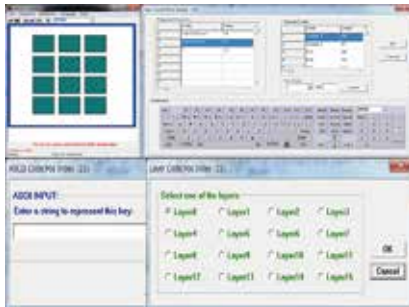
ASCII INPUT:
Enter a string to represent this key:

Select one of the layers

Layer0 Layer1 Layer2 Layer3
Layer4 Layer5 Layer6 Layer7
Layer8 Layer9 Layer10 Layer11
Layer12 Layer13 Layer14 Layer15

OK
Cancel